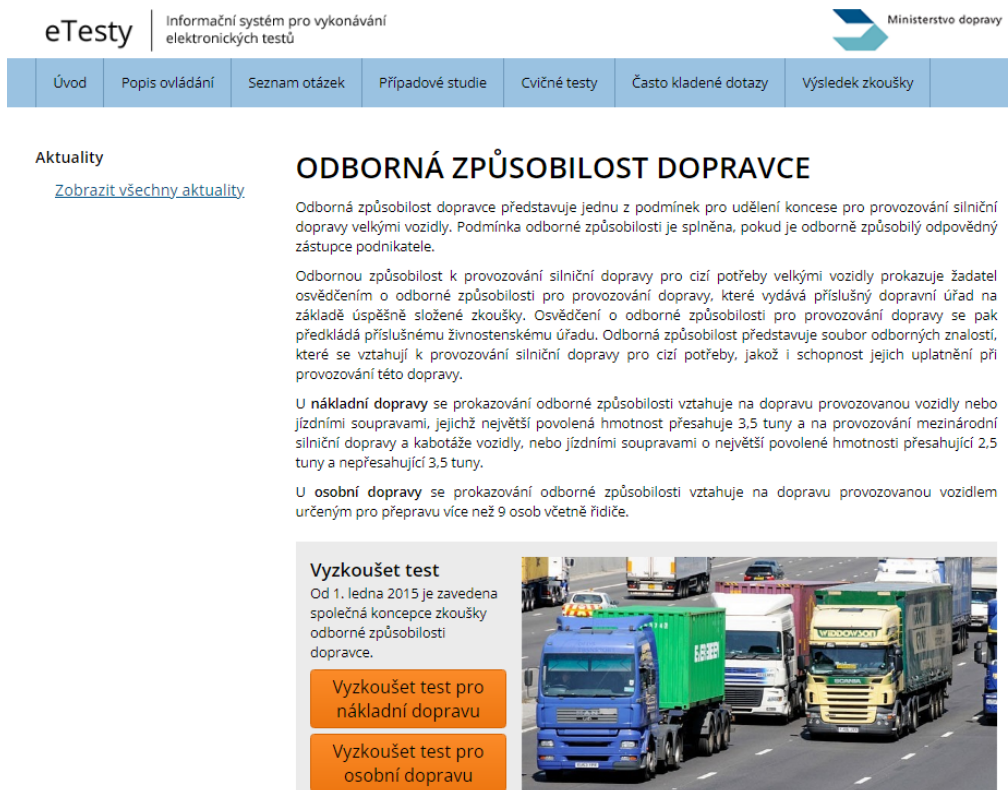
eTesty | Informační systém pro vykonávání elektronických testů

Ministerstvo dopravy

Úvod | Popis ovládání | Seznam otázek | Případové studie | Cvičné testy | Často kladené dotazy | Výsledek zkoušky

Aktuality

Zobrazit všechny aktuality

ODBORNÁ ZPŮSOBILOST DOPRAVCE

Odborná způsobilost dopravce představuje jednu z podmínek pro udělení koncese pro provozování silniční dopravy velkými vozidly. Podmínka odborné způsobilosti je splněna, pokud je odborně způsobilý odpovědný zástupce podnikatele.

Odbornou způsobilost k provozování silniční dopravy pro cizí potřeby velkými vozidly prokazuje žadatel osvědčením o odborné způsobilosti pro provozování dopravy, které vydává příslušný dopravní úřad na základě úspěšně složené zkoušky. Osvědčení o odborné způsobilosti pro provozování dopravy se pak předkládá příslušnému živnostenskému úřadu. Odborná způsobilost představuje soubor odborných znalostí, které se vztahují k provozování silniční dopravy pro cizí potřeby, jakož i schopnost jejich uplatnění při provozování této dopravy.

U **nákladní dopravy** se prokazování odborné způsobilosti vztahuje na dopravu provozovanou vozidly nebo jízdními soupravami, jejichž největší povolená hmotnost přesahuje 3,5 tuny a na provozování mezinárodní silniční dopravy a kabotáže vozidly, nebo jízdními soupravami o největší povolené hmotnosti přesahující 2,5 tuny a nepřesahující 3,5 tuny.

U **osobní dopravy** se prokazování odborné způsobilosti vztahuje na dopravu provozovanou vozidlem určeným pro přepravu více než 9 osob včetně řidiče.

Vyzkoušet test

Od 1. ledna 2015 je zavedena společná koncepce zkoušky odborné způsobilosti dopravce.

Vyzkoušet test pro nákladní dopravu

Vyzkoušet test pro osobní dopravu